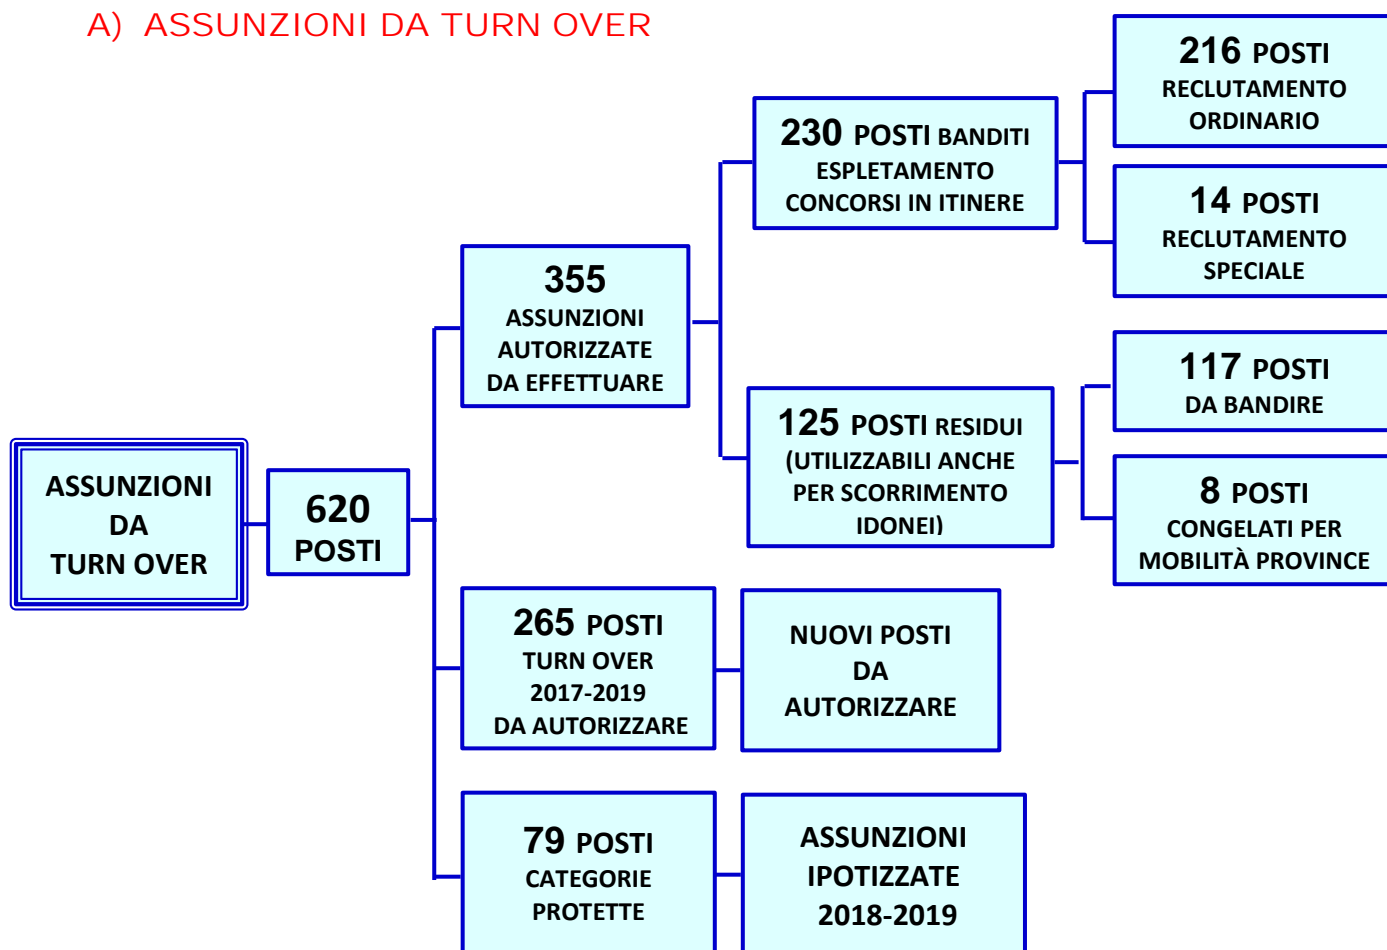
A) ASSUNZIONI DA TURN OVER

ASSUNZIONI DA TURN OVER

620 POSTI

355 ASSUNZIONI AUTORIZZATE DA EFFETTUARE

230 POSTI BANDITI ESPLETAMENTO CONCORSI IN ITINERE

216 POSTI RECLUTAMENTO ORDINARIO

14 POSTI RECLUTAMENTO SPECIALE

125 POSTI RESIDUI (UTILIZZABILI ANCHE PER SCORRIMENTO IDONEI)

117 POSTI DA BANDIRE

8 POSTI CONGELATI PER MOBILITÀ PROVINCE

265 POSTI TURN OVER 2017-2019 DA AUTORIZZARE

NUOVI POSTI DA AUTORIZZARE

79 POSTI CATEGORIE PROTETTE

ASSUNZIONI IPOTIZZATE 2018-2019